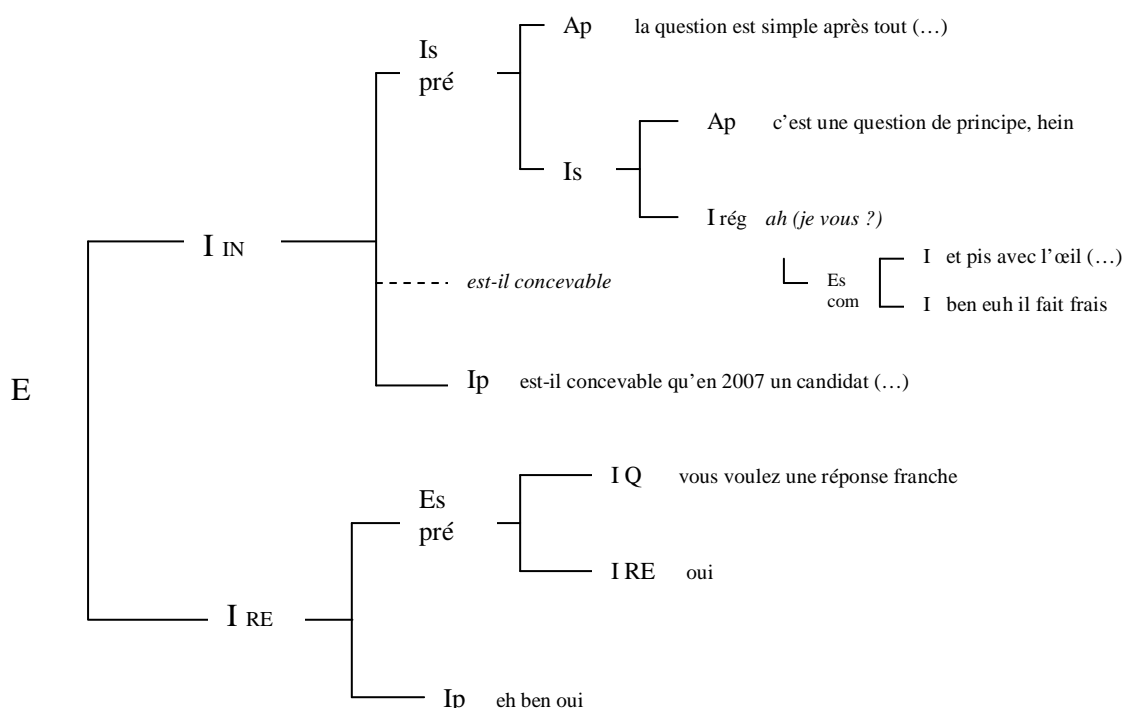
Is pré

Ap la question est simple après tout (…)

Ap c'est une question de principe, hein

Is

I rég *ah (je vous ?)*

I IN

Es com

I et pis avec l'œil (…)

I ben euh il fait frais

*est-il concevable*

E

Ip est-il concevable qu'en 2007 un candidat (…)

Es pré

I Q vous voulez une réponse franche

I RE oui

I RE

Ip eh ben oui